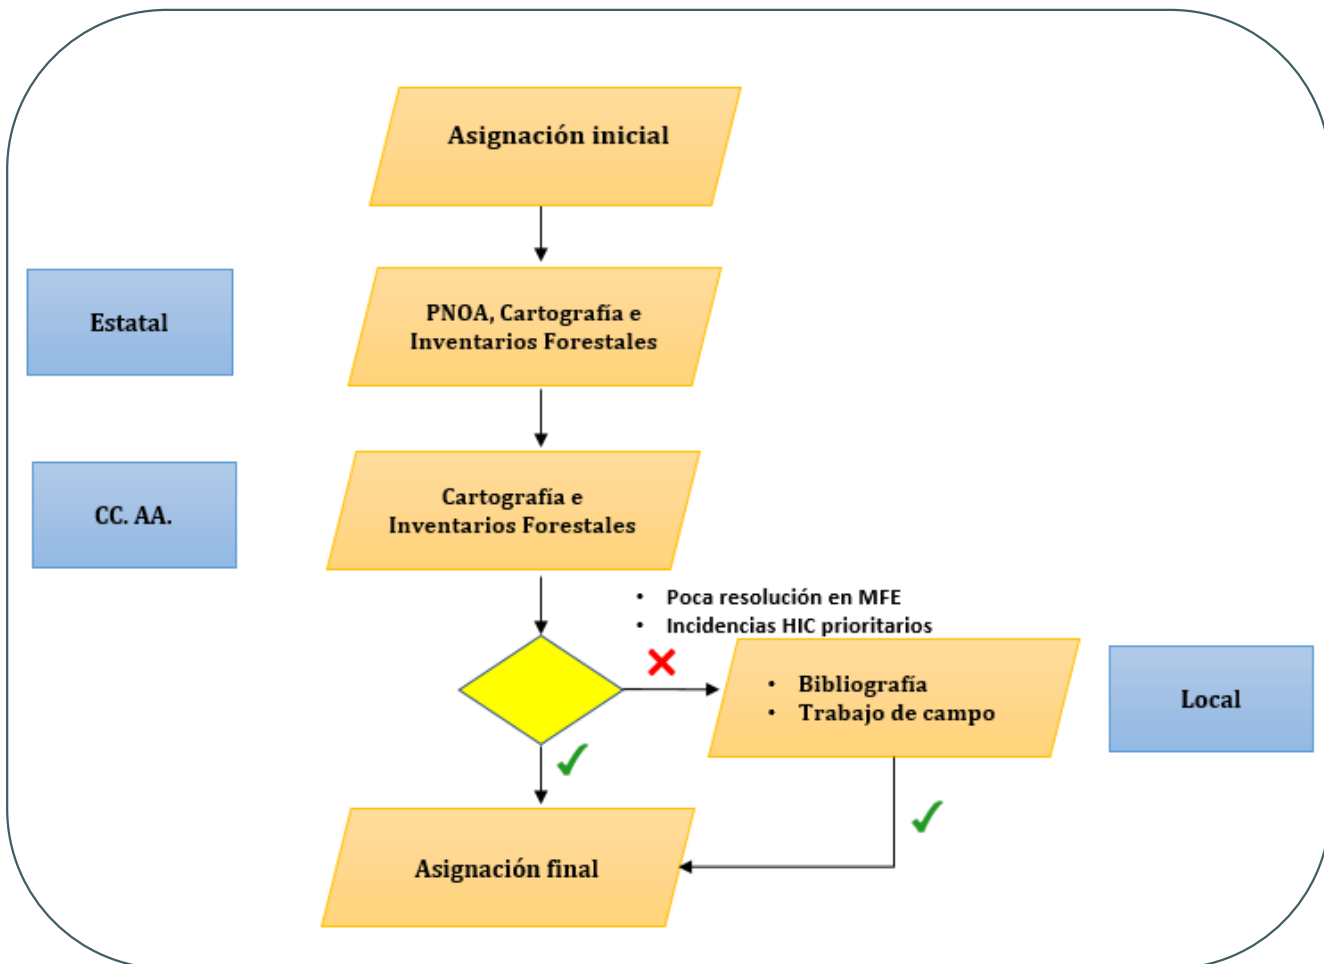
Asignación inicial

Estatal

PNOA, Cartografía e Inventarios Forestales

CC. AA.

Cartografía e Inventarios Forestales

• Poca resolución en MFE
• Incidencias HIC prioritarios

• Bibliografía
• Trabajo de campo

Local

Asignación final